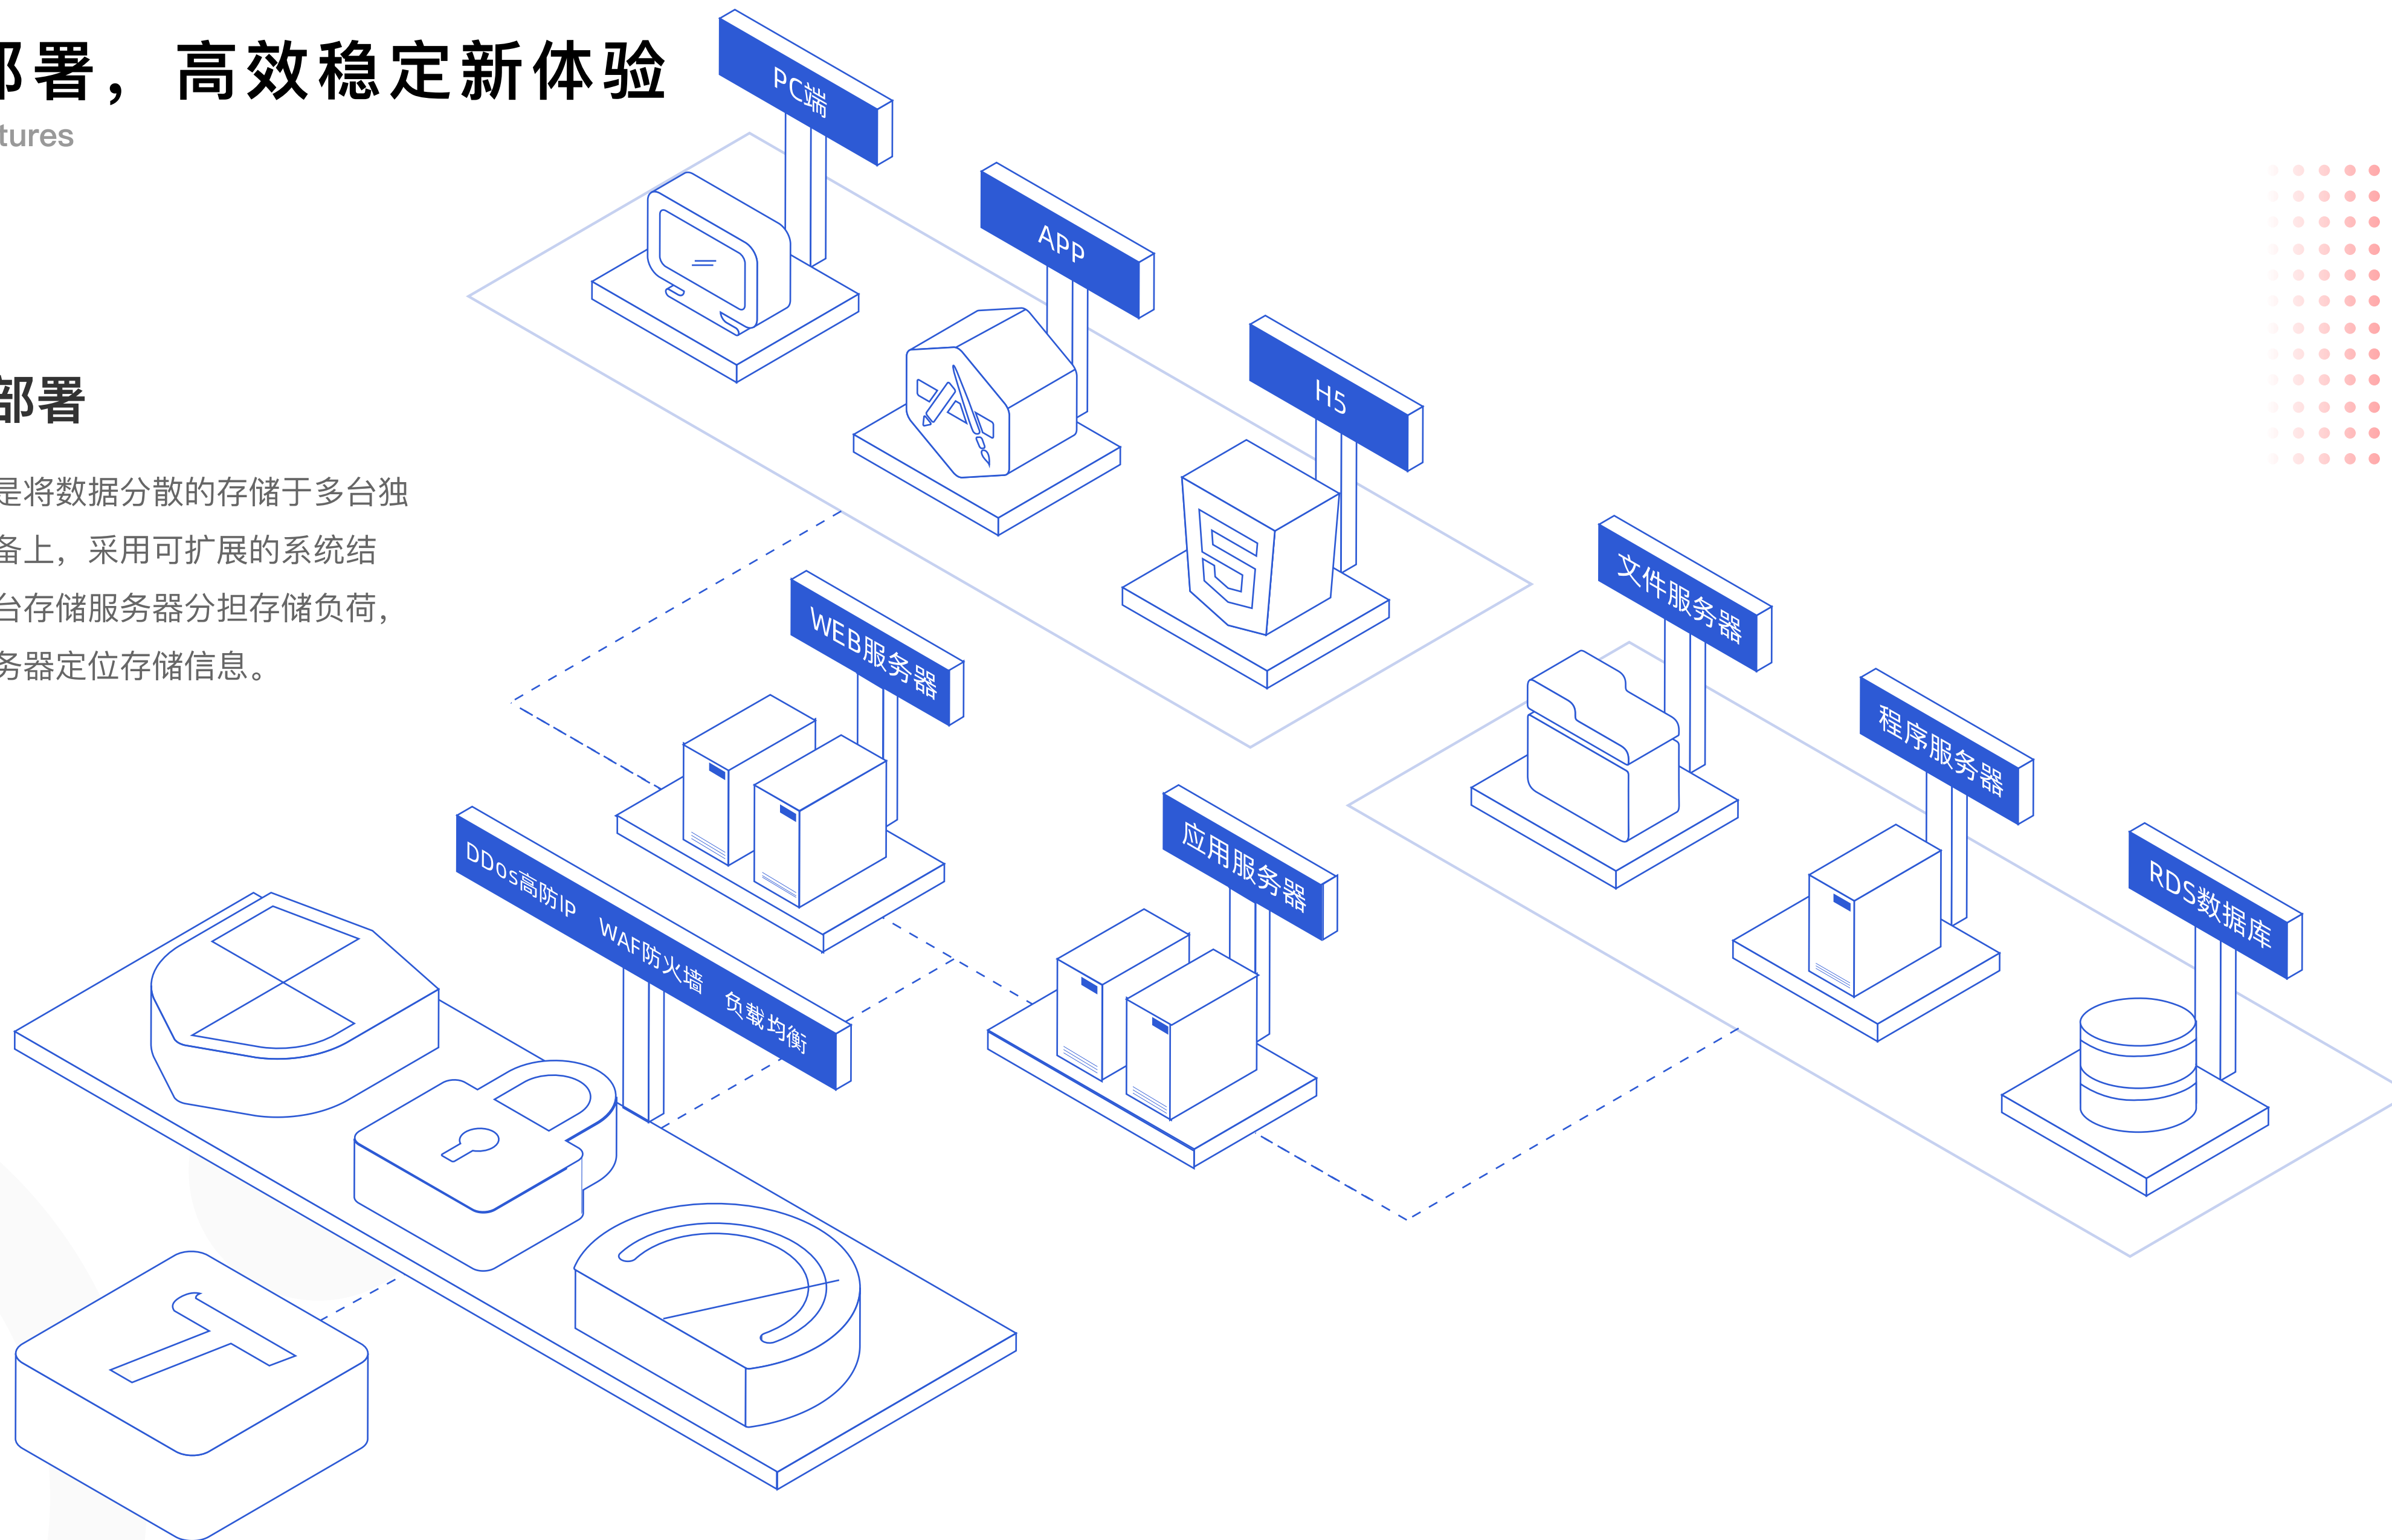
阝署，高效稳定新体验
tures

部署

是将数据分散的存储于多台独备上，采用可扩展的系统结台存储服务器分担存储负荷，务器定位存储信息。

PC端
App
H5
WEB服务器
文件服务器
程序服务器
应用服务器
RDS数据库
DDos高防Ip WAF防火墙 负载均衡